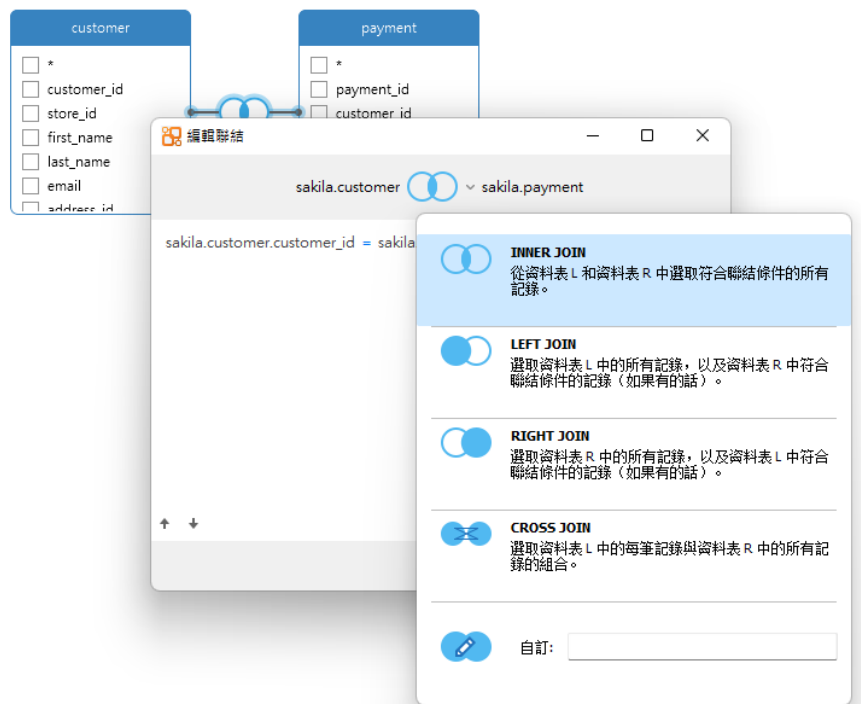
customer

*

customer_id

store_id

first_name

last_name

email

address_id

payment

*

payment_id

customer_id

編輯聯結

sakila.customer sakila.payment

sakila.customer.customer_id = sakila

INNER JOIN
從資料表 L 和資料表 R 中選取符合聯結條件的所有記錄。

LEFT JOIN
選取資料表 L 中的所有記錄，以及資料表 R 中符合聯結條件的記錄（如果有的話）。

RIGHT JOIN
選取資料表 R 中的所有記錄，以及資料表 L 中符合聯結條件的記錄（如果有的話）。

CROSS JOIN
選取資料表 L 中的每筆記錄與資料表 R 中的所有記錄的組合。

自訂: